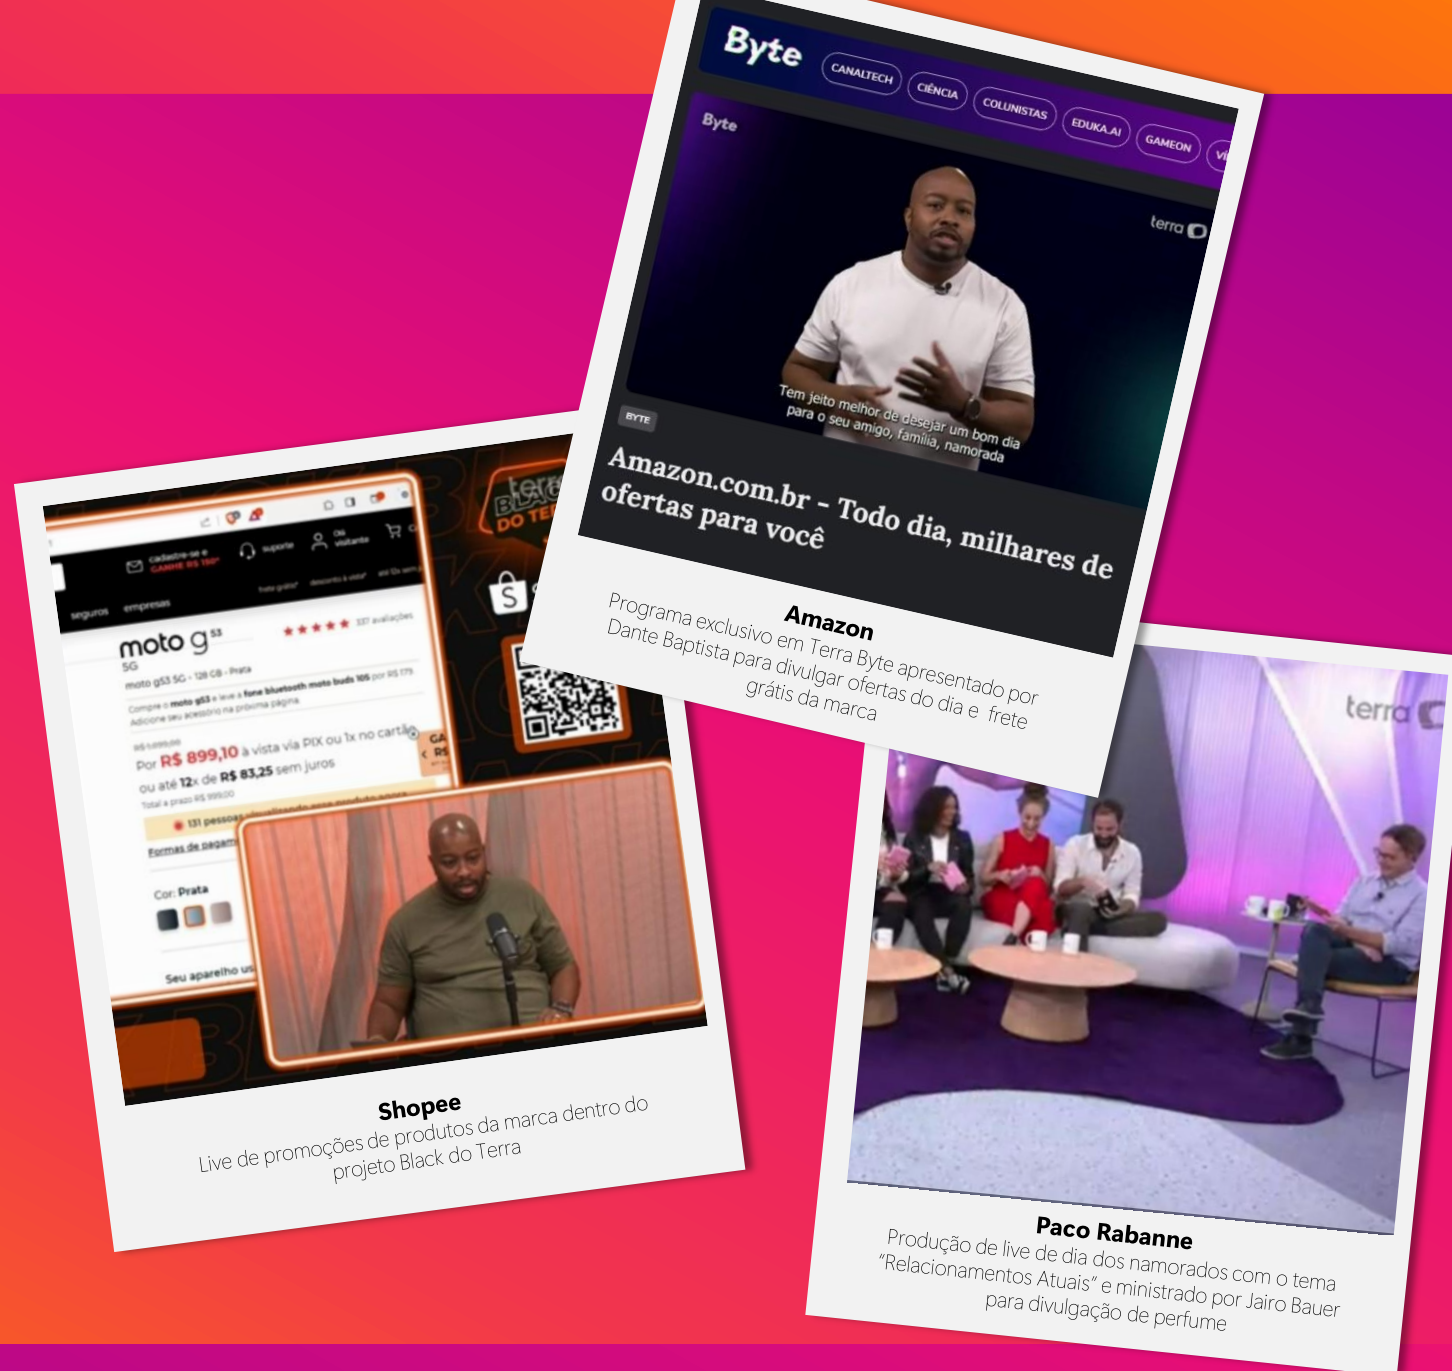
Byte
CANALTECH
CIÊNCIA
COLUNISTAS
EDUKA.AI
GAMEON
VI

Byte
terra

Tem jeito melhor de desejar um bom dia para o seu amigo, família, namorada

BYTE

Amazon.com.br - Todo dia, milhares de ofertas para você

Amazon
Programa exclusivo em Terra Byte apresentado por Dante Baptista para divulgar ofertas do dia e frete grátis da marca

terra BLACK DO TE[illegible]

cadastre-se e GANHE R$ 150*
suporte
Olá visitante
seguros
empresas
moto g53 5G
337 avaliações
moto g53 5G - 128 GB - Prata
Compre o moto g53 e leve a fone bluetooth moto buds 105 por R$ 179
Por R$ 899,10 à vista via PIX ou 1x no cartão
ou até 12x de R$ 83,25 sem juros
131 pessoas
Formas de pagam
Cor: Prata
Seu aparelho us

Shopee
Live de promoções de produtos da marca dentro do projeto Black do Terra

terra

Paco Rabanne
Produção de live de dia dos namorados com o tema "Relacionamentos Atuais" e ministrado por Jairo Bauer para divulgação de perfume